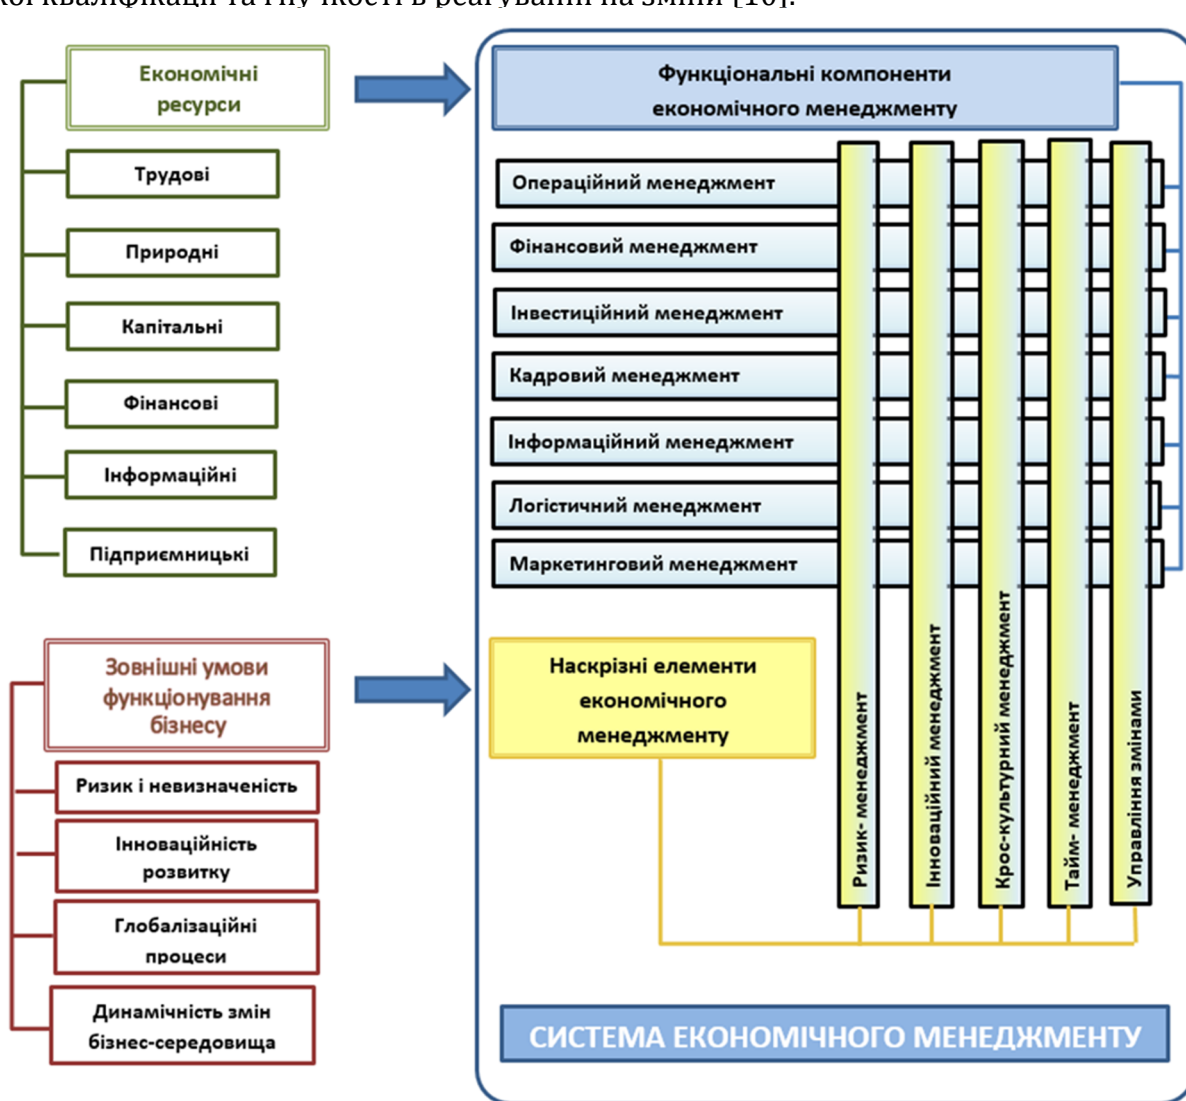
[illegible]кої кваліфікації та гнучкості в реагуванні на зміни [16].

Економічні ресурси

Трудові

Природні

Капітальні

Фінансові

Інформаційні

Підприємницькі

Зовнішні умови функціонування бізнесу

Ризик і невизначеність

Інноваційність розвитку

Глобалізаційні процеси

Динамічність змін бізнес-середовища

Функціональні компоненти економічного менеджменту

Операційний менеджмент

Фінансовий менеджмент

Інвестиційний менеджмент

Кадровий менеджмент

Інформаційний менеджмент

Логістичний менеджмент

Маркетинговий менеджмент

Наскрізні елементи економічного менеджменту

Ризик- менеджмент

Інноваційний менеджмент

Крос-культурний менеджмент

Тайм- менеджмент

Управління змінами

СИСТЕМА ЕКОНОМІЧНОГО МЕНЕДЖМЕНТУ